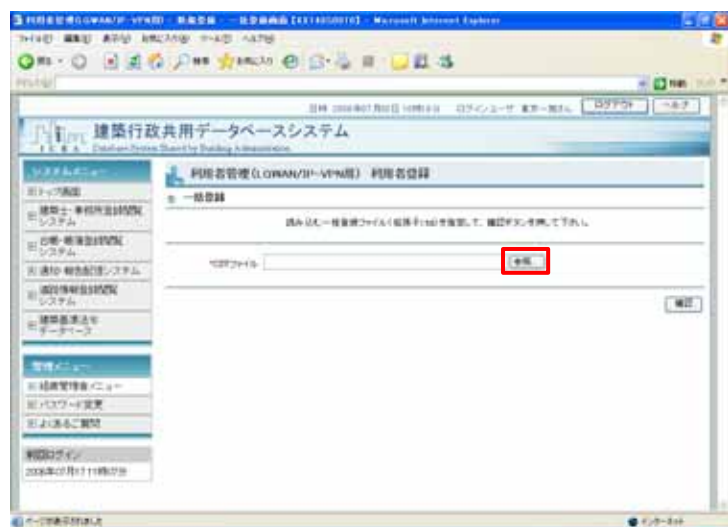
建築行政共用データベースシステム

利用者管理(LGWAN/IP-VPN用) 利用者登録

一括登録

読み込む一括登録ファイル(拡張子csv)を指定して、確認ボタンを押して下さい。

CSVファイル

参照...

確認

システムメニュー

トップ画面

建築士・事務所登録閲覧システム

台帳・帳簿登録閲覧システム

通知・報告配信システム

違反情報登録閲覧システム

建築基準法令データベース

管理メニュー

組織管理者メニュー

パスワード変更

よくあるご質問

前回ログイン

2006年07月11日 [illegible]

ログアウト

ヘルプ

ページが表示されました

インターネット